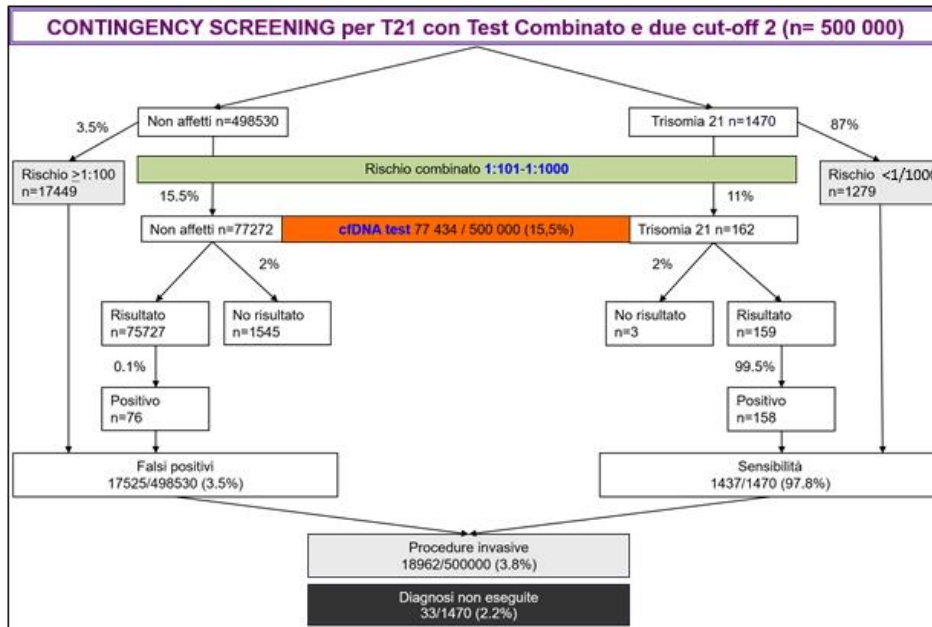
CONTINGENCY SCREENING per T21 con Test Combinato e due cut-off 2 (n= 500 000)

Non affetti n=498530

Trisomia 21 n=1470

3.5%

87%

Rischio $\geq$1:100
n=17449

Rischio combinato 1:101-1:1000

Rischio <1/1000
n=1279

15.5%

11%

Non affetti n=77272

cfDNA test 77 434 / 500 000 (15,5%)

Trisomia 21 n=162

2%

2%

Risultato
n=75727

No risultato
n=1545

No risultato
n=3

Risultato
n=159

0.1%

99.5%

Positivo
n=76

Positivo
n=158

Falsi positivi
17525/498530 (3.5%)

Sensibilità
1437/1470 (97.8%)

Procedure invasive
18962/500000 (3.8%)

Diagnosi non eseguite
33/1470 (2.2%)